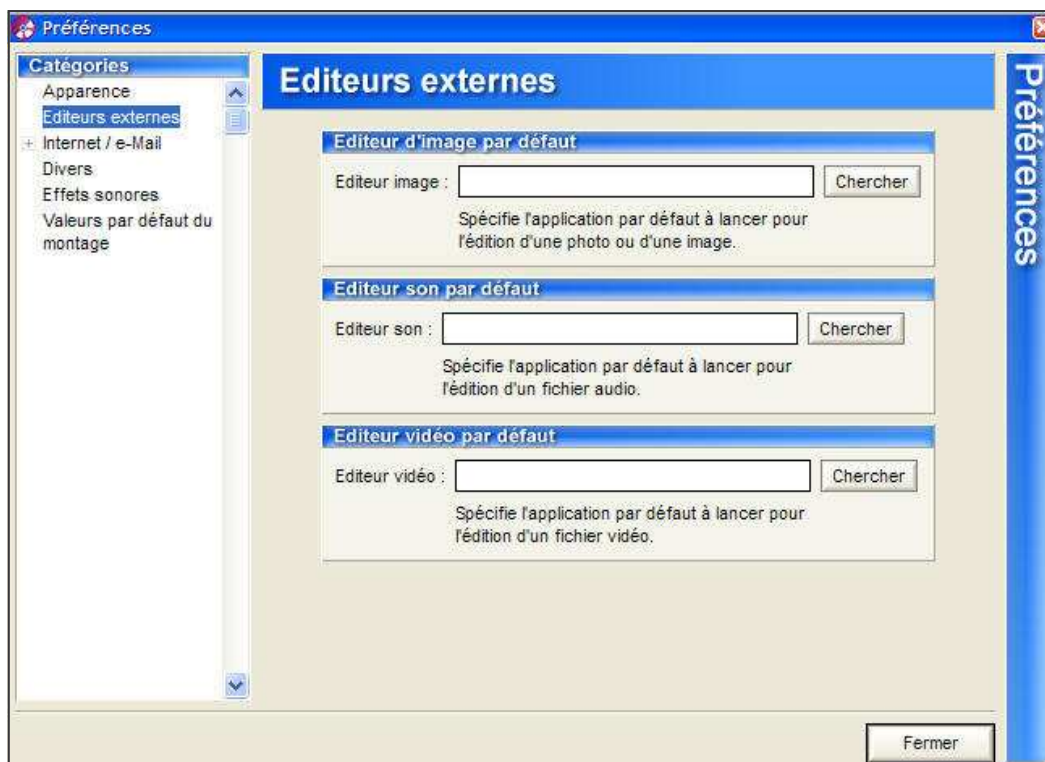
Préférences

Catégories
Apparence
Editeurs externes
Internet / e-Mail
Divers
Effets sonores
Valeurs par défaut du montage

Editeurs externes

Editeur d'image par défaut
Editeur image :
Chercher
Spécifie l'application par défaut à lancer pour l'édition d'une photo ou d'une image.

Editeur son par défaut
Editeur son :
Chercher
Spécifie l'application par défaut à lancer pour l'édition d'un fichier audio.

Editeur vidéo par défaut
Editeur vidéo :
Chercher
Spécifie l'application par défaut à lancer pour l'édition d'un fichier vidéo.

Préférences

Fermer